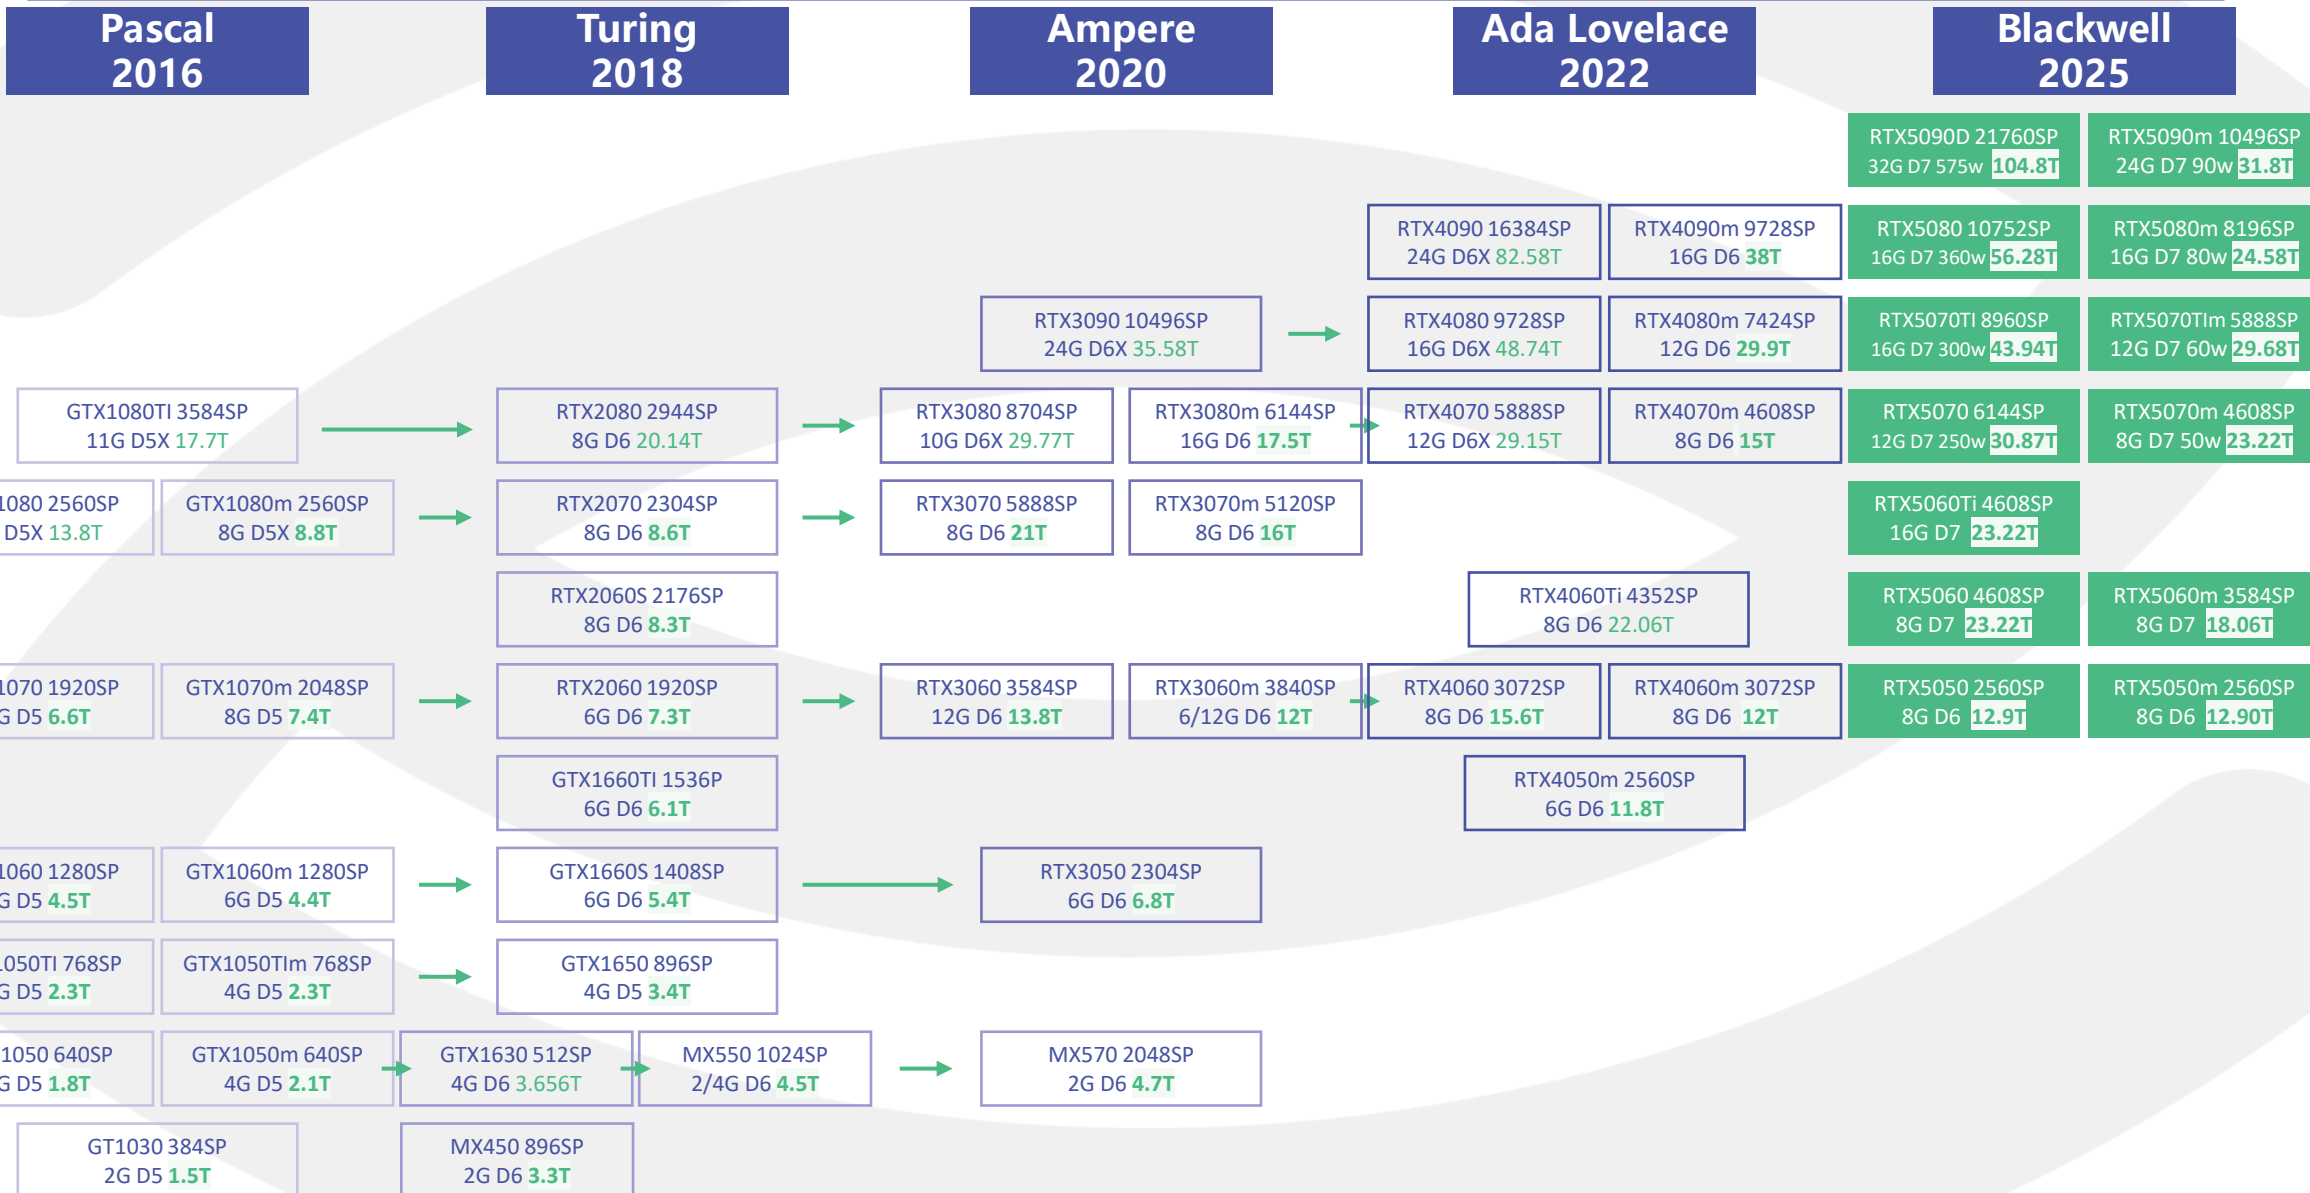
Pascal 2016

Turing 2018

Ampere 2020

Ada Lovelace 2022

Blackwell 2025

RTX5090D 21760SP 32G D7 575w 104.8T

RTX5090m 10496SP 24G D7 90w 31.8T

RTX4090 16384SP 24G D6X 82.58T

RTX4090m 9728SP 16G D6 38T

RTX5080 10752SP 16G D7 360w 56.28T

RTX5080m 8196SP 16G D7 80w 24.58T

RTX3090 10496SP 24G D6X 35.58T

RTX4080 9728SP 16G D6X 48.74T

RTX4080m 7424SP 12G D6 29.9T

RTX5070TI 8960SP 16G D7 300w 43.94T

RTX5070TIm 5888SP 12G D7 60w 29.68T

GTX1080TI 3584SP 11G D5X 17.7T

RTX2080 2944SP 8G D6 20.14T

RTX3080 8704SP 10G D6X 29.77T

RTX3080m 6144SP 16G D6 17.5T

RTX4070 5888SP 12G D6X 29.15T

RTX4070m 4608SP 8G D6 15T

RTX5070 6144SP 12G D7 250w 30.87T

RTX5070m 4608SP 8G D7 50w 23.22T

1080 2560SP D5X 13.8T

GTX1080m 2560SP 8G D5X 8.8T

RTX2070 2304SP 8G D6 8.6T

RTX3070 5888SP 8G D6 21T

RTX3070m 5120SP 8G D6 16T

RTX5060Ti 4608SP 16G D7 23.22T

RTX2060S 2176SP 8G D6 8.3T

RTX4060Ti 4352SP 8G D6 22.06T

RTX5060 4608SP 8G D7 23.22T

RTX5060m 3584SP 8G D7 18.06T

1070 1920SP G D5 6.6T

GTX1070m 2048SP 8G D5 7.4T

RTX2060 1920SP 6G D6 7.3T

RTX3060 3584SP 12G D6 13.8T

RTX3060m 3840SP 6/12G D6 12T

RTX4060 3072SP 8G D6 15.6T

RTX4060m 3072SP 8G D6 12T

RTX5050 2560SP 8G D6 12.9T

RTX5050m 2560SP 8G D6 12.90T

GTX1660TI 1536P 6G D6 6.1T

RTX4050m 2560SP 6G D6 11.8T

1060 1280SP G D5 4.5T

GTX1060m 1280SP 6G D5 4.4T

GTX1660S 1408SP 6G D6 5.4T

RTX3050 2304SP 6G D6 6.8T

050TI 768SP G D5 2.3T

GTX1050TIm 768SP 4G D5 2.3T

GTX1650 896SP 4G D5 3.4T

1050 640SP G D5 1.8T

GTX1050m 640SP 4G D5 2.1T

GTX1630 512SP 4G D6 3.656T

MX550 1024SP 2/4G D6 4.5T

MX570 2048SP 2G D6 4.7T

GT1030 384SP 2G D5 1.5T

MX450 896SP 2G D6 3.3T